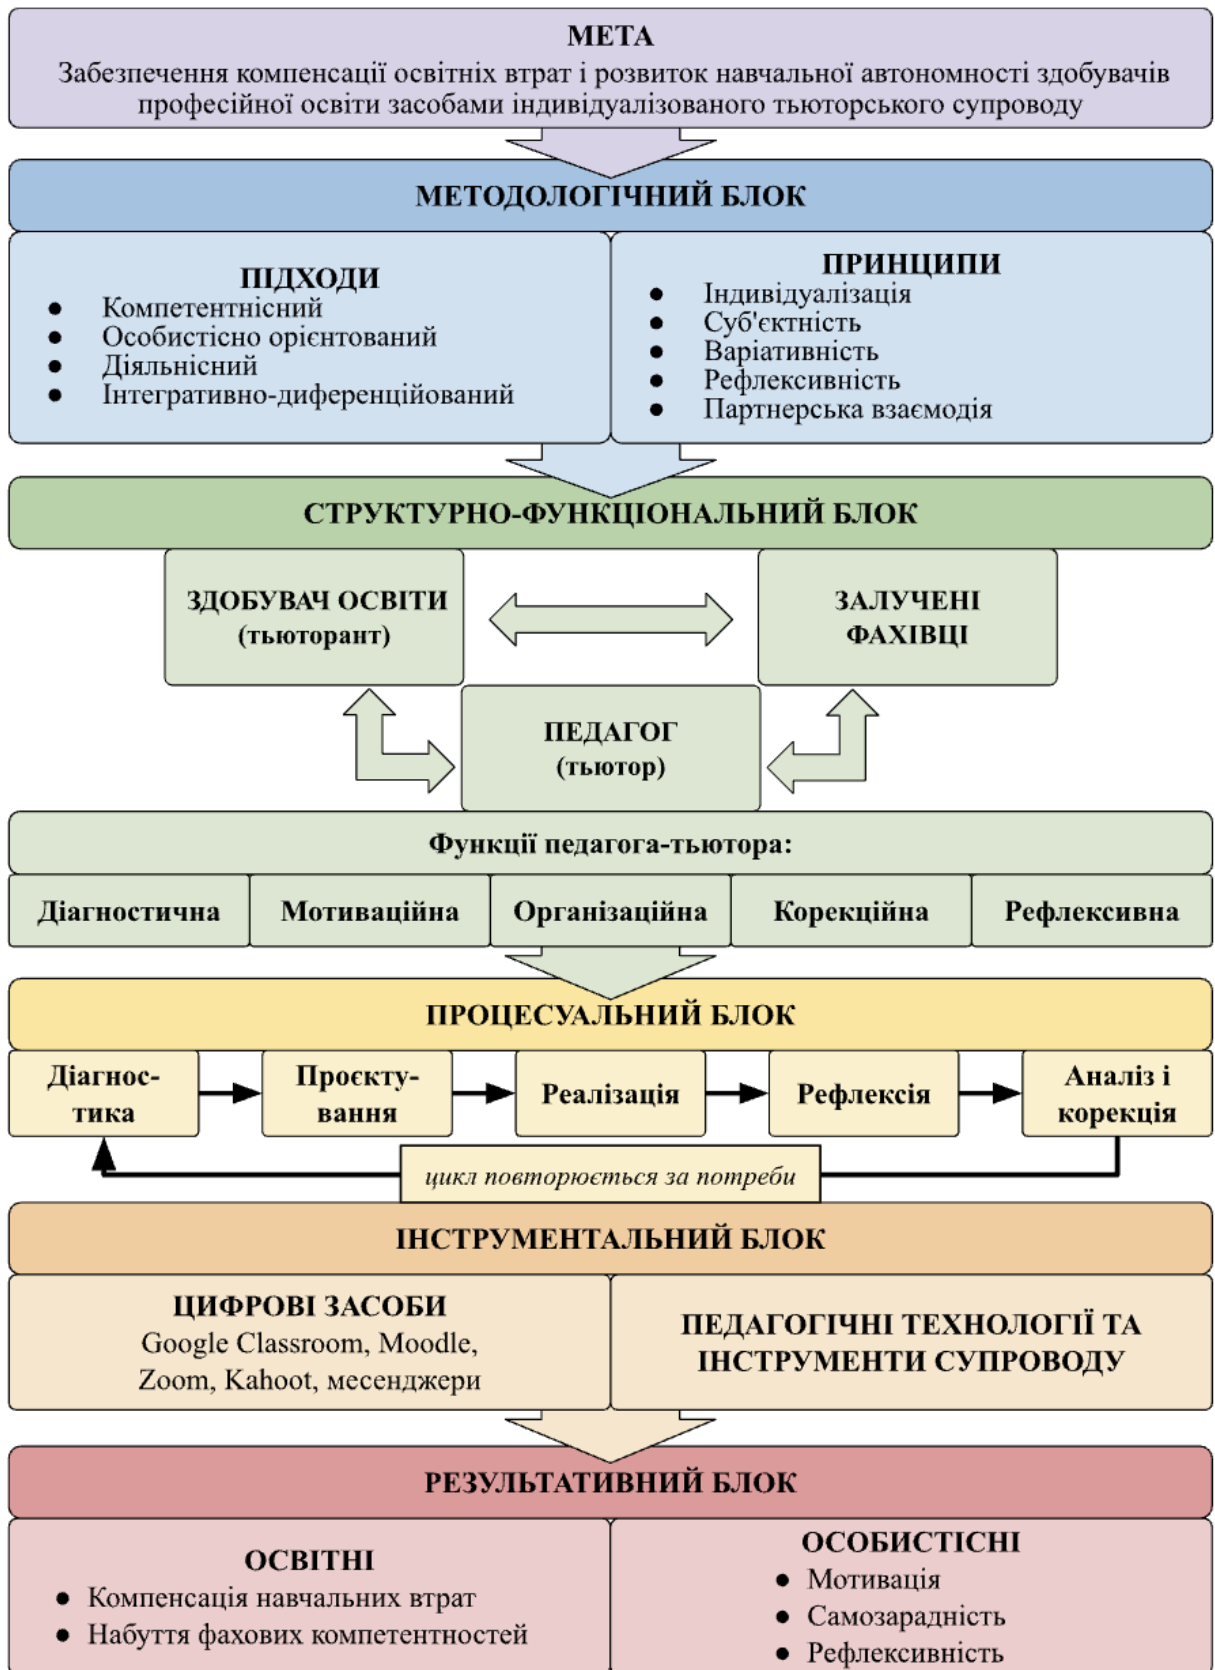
МЕТА
Забезпечення компенсації освітніх втрат і розвиток навчальної автономності здобувачів професійної освіти засобами індивідуалізованого тьюторського супроводу

МЕТОДОЛОГІЧНИЙ БЛОК

ПІДХОДИ
- Компетентнісний
- Особистісно орієнтований
- Діяльнісний
- Інтегративно-диференційований

ПРИНЦИПИ
- Індивідуалізація
- Суб'єктність
- Варіативність
- Рефлексивність
- Партнерська взаємодія

СТРУКТУРНО-ФУНКЦІОНАЛЬНИЙ БЛОК

ЗДОБУВАЧ ОСВІТИ (тьюторант)

ЗАЛУЧЕНІ ФАХІВЦІ

ПЕДАГОГ (тьютор)

Функції педагога-тьютора:

| Діагностична | Мотиваційна | Організаційна | Корекційна | Рефлексивна |
|---|---|---|---|---|

ПРОЦЕСУАЛЬНИЙ БЛОК

Діагностика → Проєктування → Реалізація → Рефлексія → Аналіз і корекція

цикл повторюється за потреби

ІНСТРУМЕНТАЛЬНИЙ БЛОК

ЦИФРОВІ ЗАСОБИ
Google Classroom, Moodle, Zoom, Kahoot, месенджери

ПЕДАГОГІЧНІ ТЕХНОЛОГІЇ ТА ІНСТРУМЕНТИ СУПРОВОДУ

РЕЗУЛЬТАТИВНИЙ БЛОК

ОСВІТНІ
- Компенсація навчальних втрат
- Набуття фахових компетентностей

ОСОБИСТІСНІ
- Мотивація
- Самозарадність
- Рефлексивність